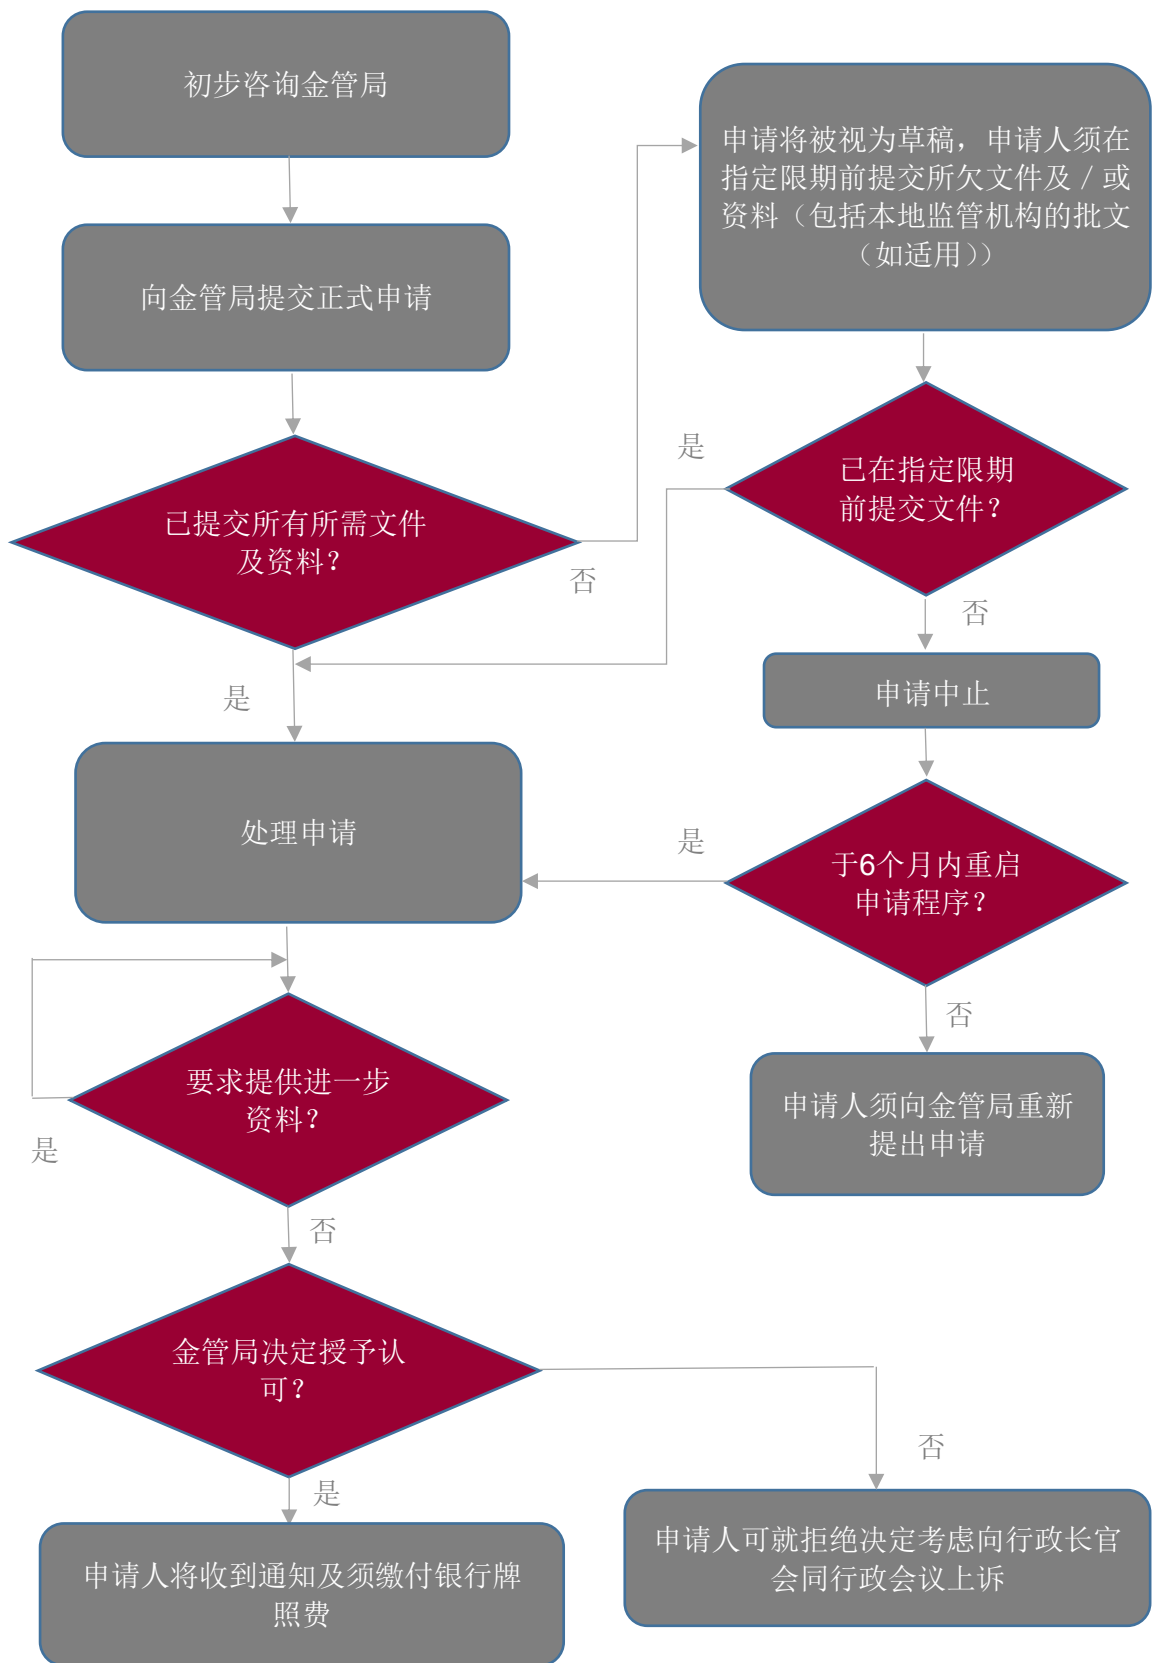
初步咨询金管局

向金管局提交正式申请

已提交所有所需文件及资料？

否

申请将被视为草稿，申请人须在指定限期前提交所欠文件及 / 或资料（包括本地监管机构的批文（如适用））

是

已在指定限期前提交文件？

否

申请中止

是

处理申请

是

于6个月内重启申请程序？

否

申请人须向金管局重新提出申请

要求提供进一步资料？

是

否

金管局决定授予认可？

否

是

申请人将收到通知及须缴付银行牌照费

申请人可就拒绝决定考虑向行政长官会同行政会议上诉